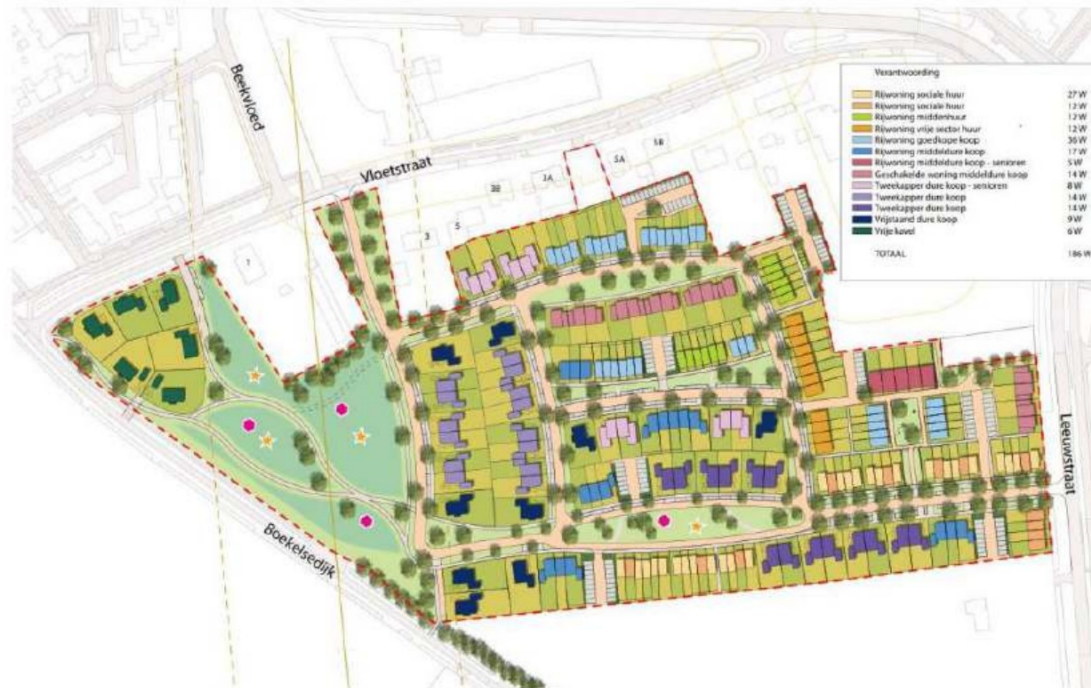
Beekvloed

Vloetstraat

Boekelsedijk

Leeuwstraat

1

3

5

3B

3A

5A

5B

Verantwoording

| | |
|---|---|
| Rijwoning sociale huur | 27 W |
| Rijwoning sociale huur | 12 W |
| Rijwoning middenhuur | 12 W |
| Rijwoning vrije sector huur | 12 W |
| Rijwoning goedkope koop | 36 W |
| Rijwoning middeldure koop | 17 W |
| Rijwoning middeldure koop - senioren | 5 W |
| Geschakelde woning middeldure koop | 14 W |
| Tweekapper dure koop - senioren | 8 W |
| Tweekapper dure koop | 14 W |
| Tweekapper dure koop | 14 W |
| Vrijstaand dure koop | 9 W |
| Vrije kavel | 6 W |
| TOTAAL | 186 W |